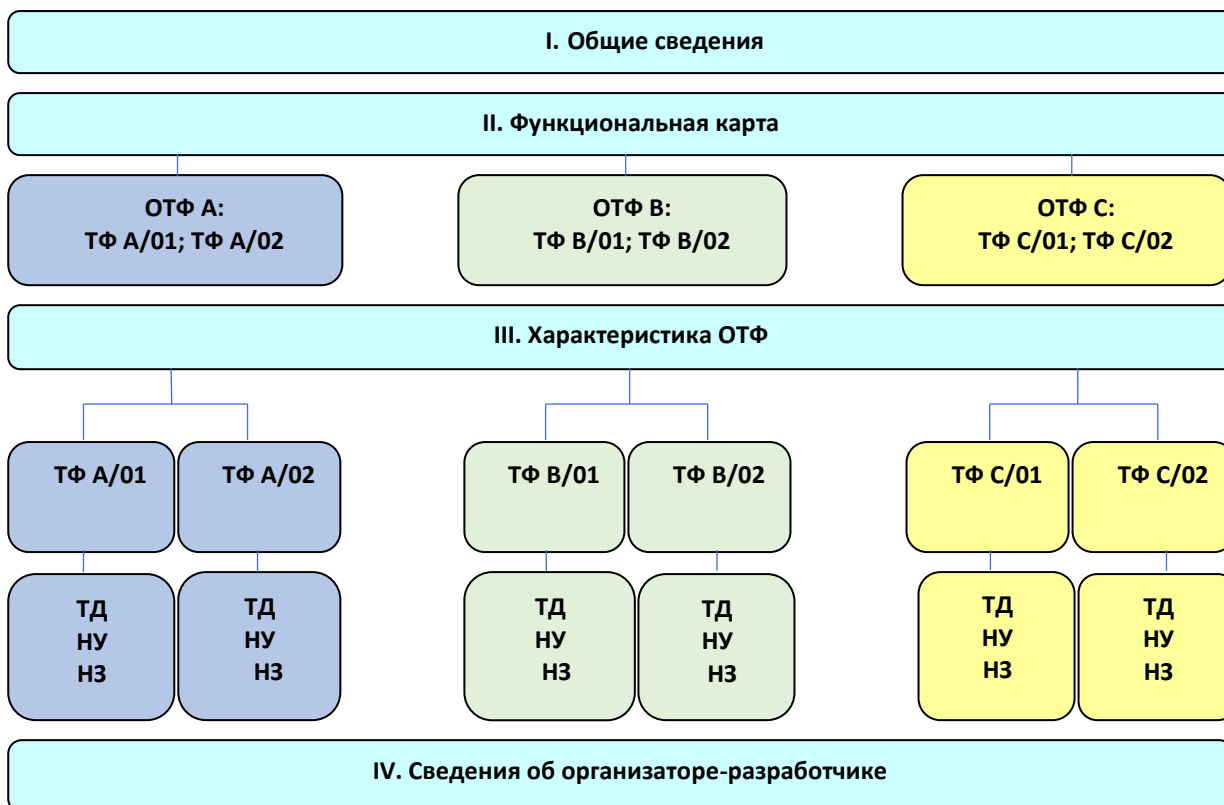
I. Общие сведения

II. Функциональная карта

ОТФ А:
ТФ А/01; ТФ А/02

ОТФ В:
ТФ В/01; ТФ В/02

ОТФ С:
ТФ С/01; ТФ С/02

III. Характеристика ОТФ

ТФ А/01

ТФ А/02

ТФ В/01

ТФ В/02

ТФ С/01

ТФ С/02

ТД
НУ
НЗ

ТД
НУ
НЗ

ТД
НУ
НЗ

ТД
НУ
НЗ

ТД
НУ
НЗ

ТД
НУ
НЗ

IV. Сведения об организаторе-разработчике